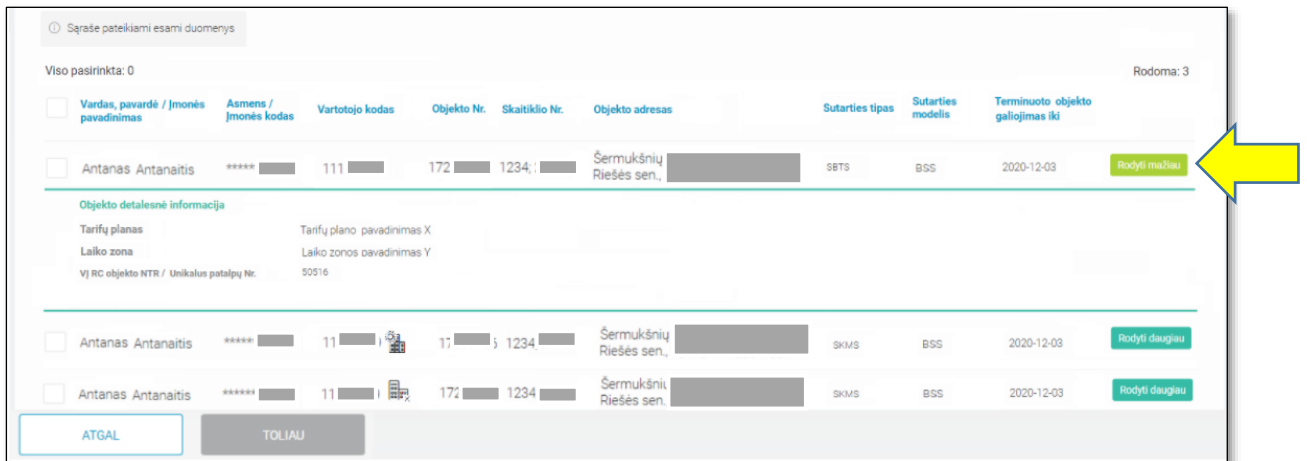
ⓘ Sąraše pateikiami esami duomenys

Viso pasirinkta: 0

Rodoma: 3

| | Vardas, pavardė / Įmonės pavadinimas | Asmens / Įmonės kodas | Vartotojo kodas | Objekto Nr. | Skaitiklio Nr. | Objekto adresas | Sutarties tipas | Sutarties modelis | Terminuoto objekto galiojimas iki | |
|---|---|---|---|---|---|---|---|---|---|---|
| | Antanas Antanaitis | ***** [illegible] | 111 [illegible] | 172 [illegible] | 1234; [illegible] | Šermukšnių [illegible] Riešės sen., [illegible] | SBTS | BSS | 2020-12-03 | Rodyti mažiau |

Objekto detalesnė informacija

Tarifų planas — Tarifų plano pavadinimas X

Laiko zona — Laiko zonos pavadinimas Y

VĮ RC objekto NTR / Unikalus patalpų Nr. — 50516

| | Vardas, pavardė / Įmonės pavadinimas | Asmens / Įmonės kodas | Vartotojo kodas | Objekto Nr. | Skaitiklio Nr. | Objekto adresas | Sutarties tipas | Sutarties modelis | Terminuoto objekto galiojimas iki | |
|---|---|---|---|---|---|---|---|---|---|---|
| | Antanas Antanaitis | ***** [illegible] | 11 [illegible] | 17 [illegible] | 1234 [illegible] | Šermukšnių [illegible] Riešės sen., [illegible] | SKMS | BSS | 2020-12-03 | Rodyti daugiau |
| | Antanas Antanaitis | ****** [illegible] | 11 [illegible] | 172 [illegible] | 1234 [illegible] | Šermukšni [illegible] Riešės sen., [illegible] | SKMS | BSS | 2020-12-03 | Rodyti daugiau |

ATGAL

TOLIAU